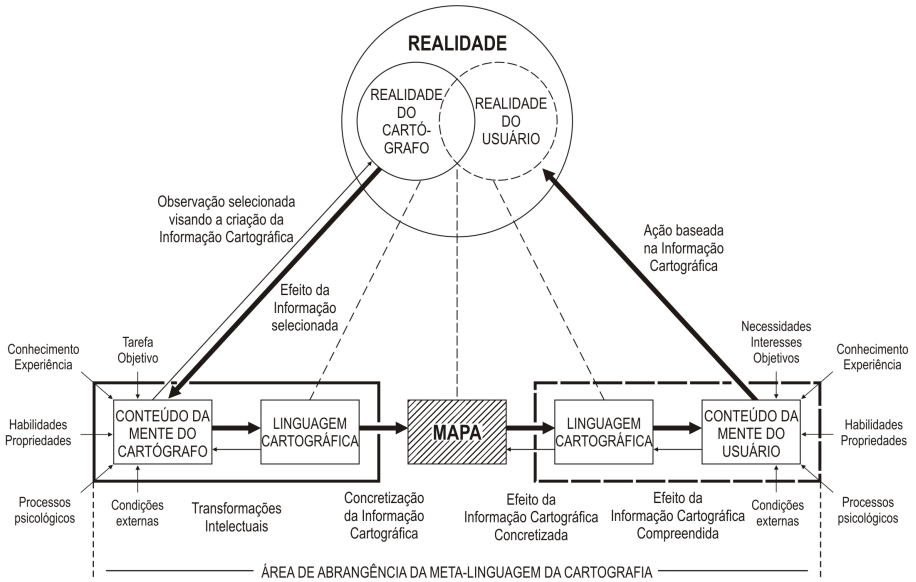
REALIDADE

REALIDADE DO CARTÓ-GRAFO

REALIDADE DO USUÁRIO

Observação selecionada visando a criação da Informação Cartográfica

Efeito da Informação selecionada

Ação baseada na Informação Cartográfica

Conhecimento Experiência

Tarefa Objetivo

Habilidades Propriedades

Processos psicológicos

Condições externas

CONTEÚDO DA MENTE DO CARTÓGRAFO

LINGUAGEM CARTOGRÁFICA

MAPA

LINGUAGEM CARTOGRÁFICA

CONTEÚDO DA MENTE DO USUÁRIO

Necessidades Interesses Objetivos

Conhecimento Experiência

Habilidades Propriedades

Condições externas

Processos psicológicos

Transformações Intelectuais

Concretização da Informação Cartográfica

Efeito da Informação Cartográfica Concretizada

Efeito da Informação Cartográfica Compreendida

ÁREA DE ABRANGÊNCIA DA META-LINGUAGEM DA CARTOGRAFIA